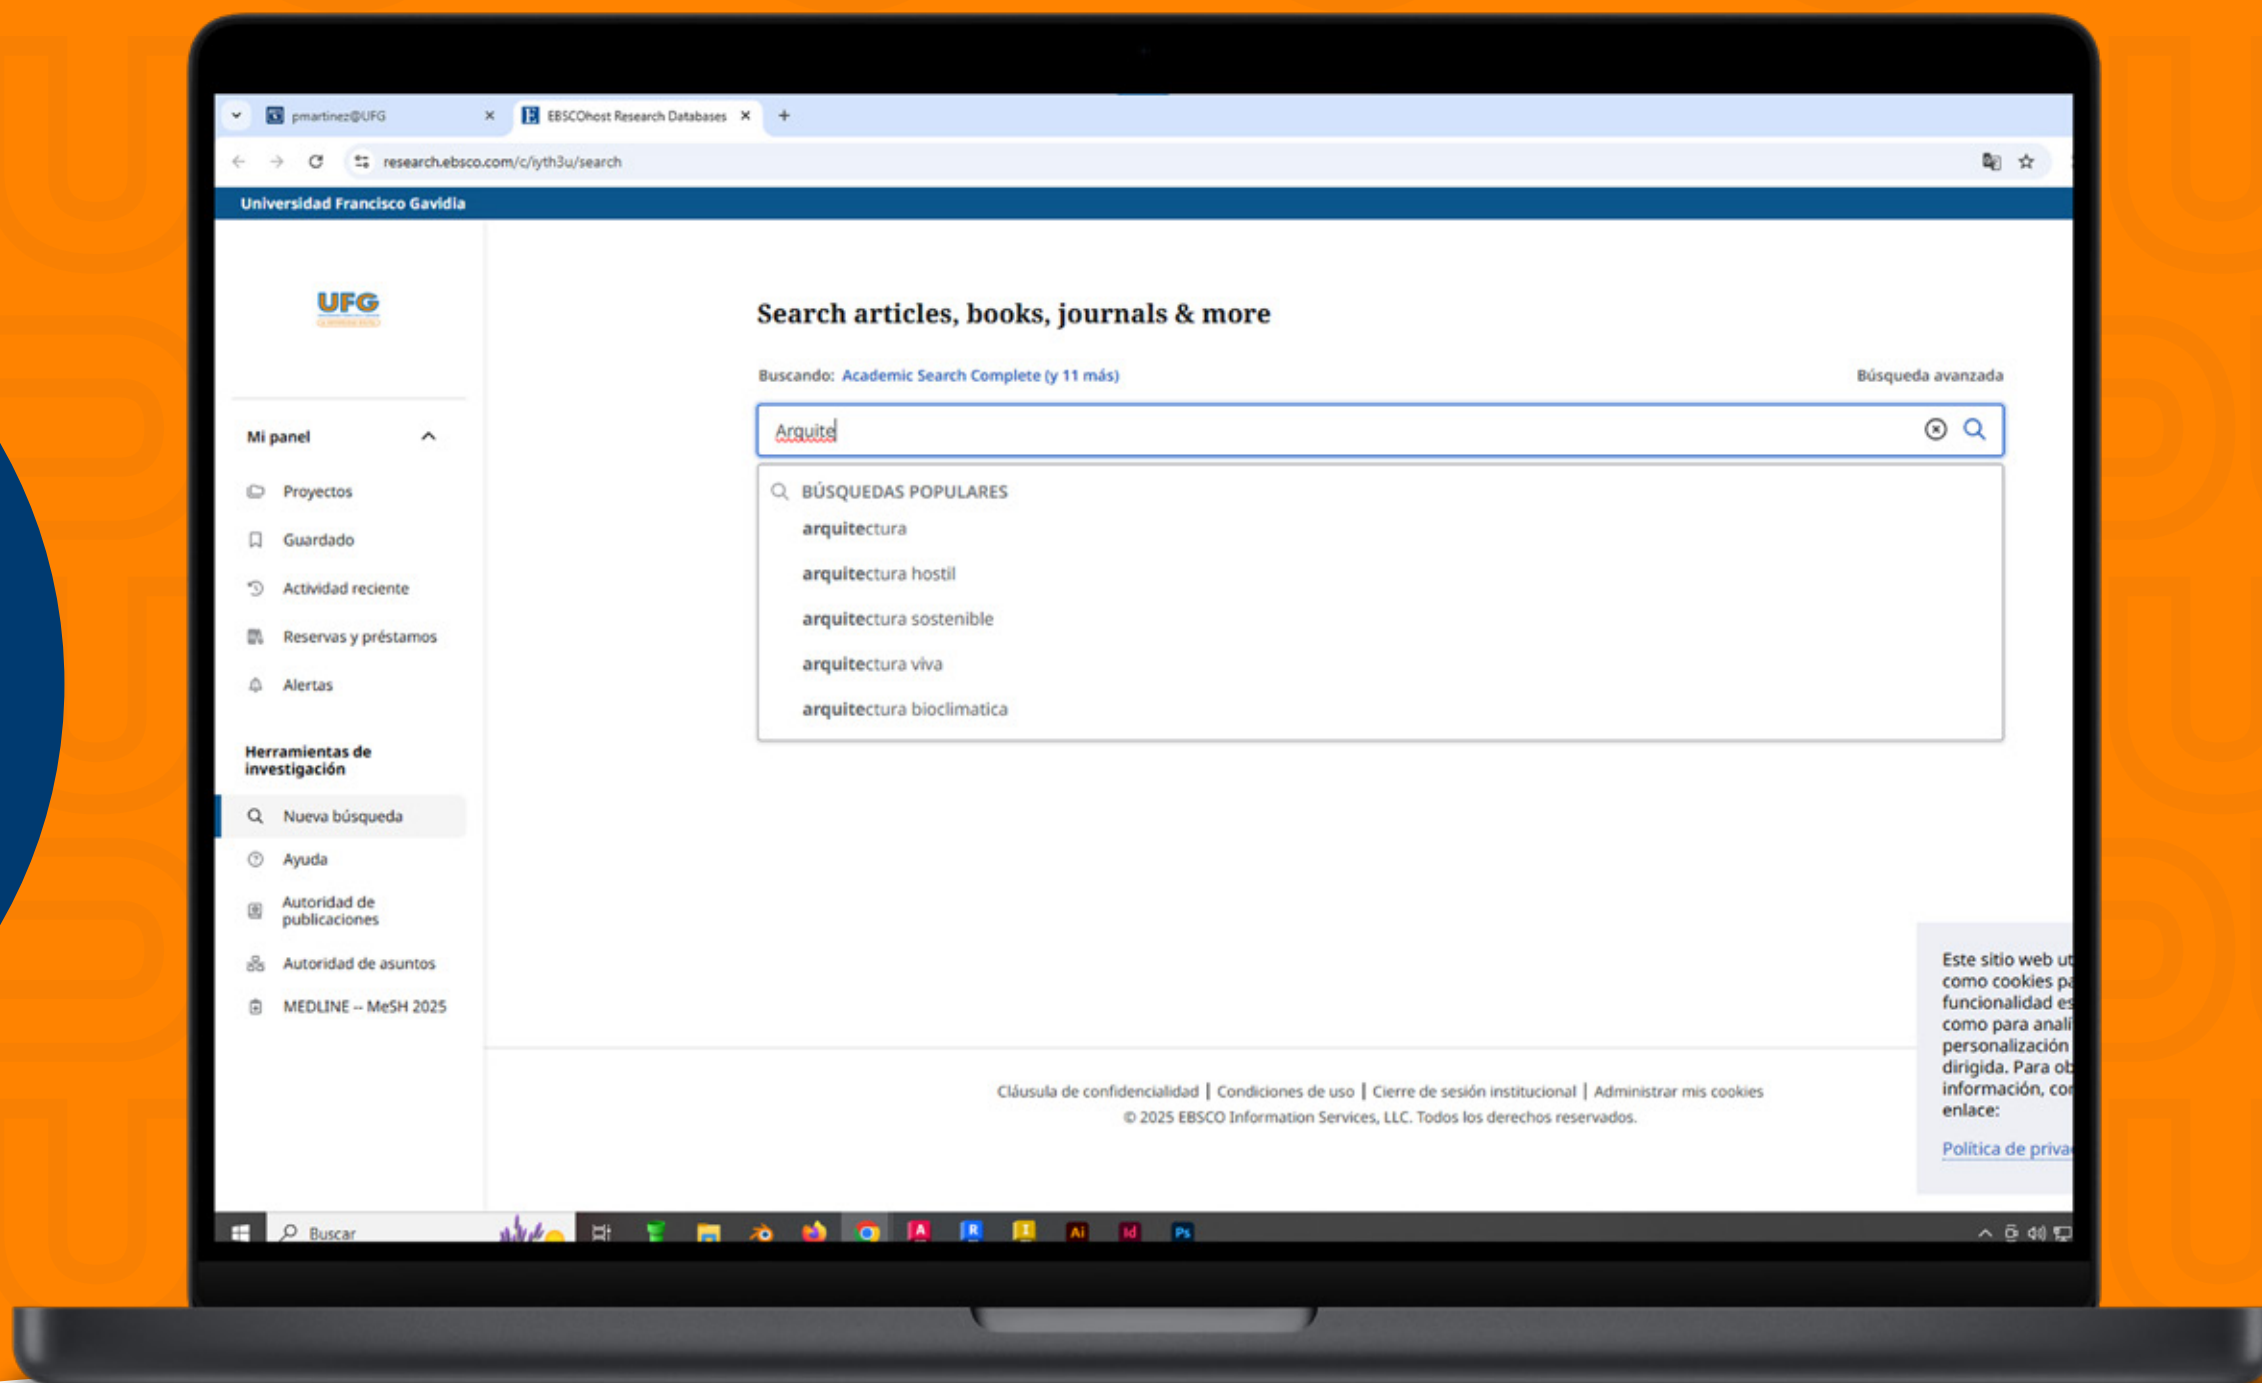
pmartinez@UFG ×
EBSCOhost Research Databases ×
+

research.ebsco.com/c/iyth3u/search

Universidad Francisco Gavidia

UFG

Mi panel

Proyectos

Guardado

Actividad reciente

Reservas y préstamos

Alertas

Herramientas de investigación

Nueva búsqueda

Ayuda

Autoridad de publicaciones

Autoridad de asuntos

MEDLINE -- MeSH 2025

Search articles, books, journals & more

Buscando: Academic Search Complete (y 11 más)

Búsqueda avanzada

Arquite

BÚSQUEDAS POPULARES

arquitectura

arquitectura hostil

arquitectura sostenible

arquitectura viva

arquitectura bioclimatica

Cláusula de confidencialidad | Condiciones de uso | Cierre de sesión institucional | Administrar mis cookies

© 2025 EBSCO Information Services, LLC. Todos los derechos reservados.

Este sitio web ut como cookies pa funcionalidad es como para anali personalización dirigida. Para ob información, co enlace:

Política de priva

Buscar